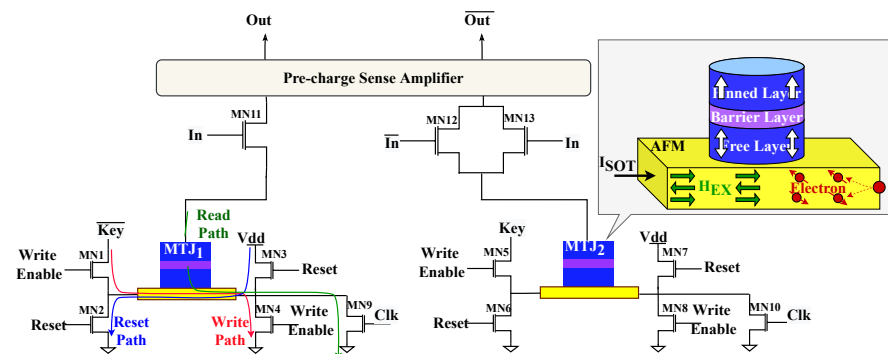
Out

$\overline{\text{Out}}$

Pre-charge Sense Amplifier

MN11

In

MN12

MN13

$\overline{\text{In}}$

In

Pinned Layer

Barrier Layer

Free Layer

AFM

$I_{SOT}$

$H_{EX}$

Electron

$\overline{\text{Key}}$

Read Path

$MTJ_1$

Vdd

MN1

Write Enable

MN3

Reset

MN2

Reset

Reset Path

Write Path

MN4

Write Enable

MN9

Clk

Key

MN5

Write Enable

$MTJ_2$

Vdd

MN7

Reset

MN6

Reset

MN8

Write Enable

MN10

Clk